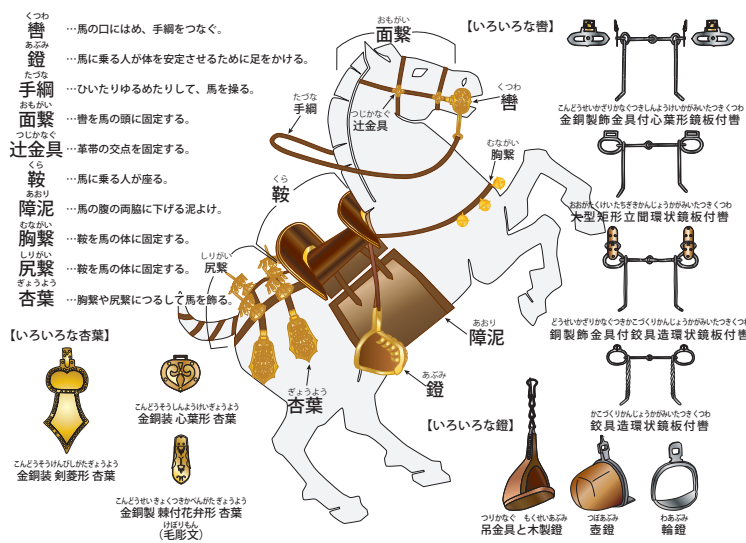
くつわ
轡 …馬の口にはめ、手綱をつなぐ。

あぶみ
鐙 …馬に乗る人が体を安定させるために足をかける。

たづな
手綱 …ひいたりゆるめたりして、馬を操る。

おもがい
面繋 …轡を馬の頭に固定する。

つじかなぐ
辻金具 …革帯の交点を固定する。

くら
鞍 …馬に乗る人が座る。

あおり
障泥 …馬の腹の両脇に下げる泥よけ。

むながい
胸繋 …鞍を馬の体に固定する。

しりがい
尻繋 …鞍を馬の体に固定する。

ぎょうよう
杏葉 …胸繋や尻繋につるして馬を飾る。

【いろいろな杏葉】

こんどうそうけんびしがたぎょうよう
金銅装 剣菱形 杏葉

こんどうそうしんようけいぎょうよう
金銅装 心葉形 杏葉

こんどうせい きょくつきかべんがたぎょうよう
金銅製 棘付花弁形 杏葉
けぼりもん
(毛彫文)

おもがい
面繋

たづな
手綱

つじかなぐ
辻金具

くつわ
轡

むながい
胸繋

くら
鞍

しりがい
尻繋

あおり
障泥

あぶみ
鐙

ぎょうよう
杏葉

【いろいろな轡】

こんどうせいかざりかなぐつきしんようけいかがみいたつきくつわ
金銅製飾金具付心葉形鏡板付轡

おおがたくけいたちぎきかんじょうがたかがみいたつきくつわ
大型矩形立聞環状鏡板付轡

どうせいかざりかなぐつきかこづくりかんじょうがたかがみいたつきくつわ
銅製飾金具付鉸具造環状鏡板付轡

かこづくりかんじょうがたかがみいたつきくつわ
鉸具造環状鏡板付轡

【いろいろな鐙】

つりかなぐ もくせいあぶみ
吊金具と木製鐙

つぼあぶみ
壺鐙

わあぶみ
輪鐙